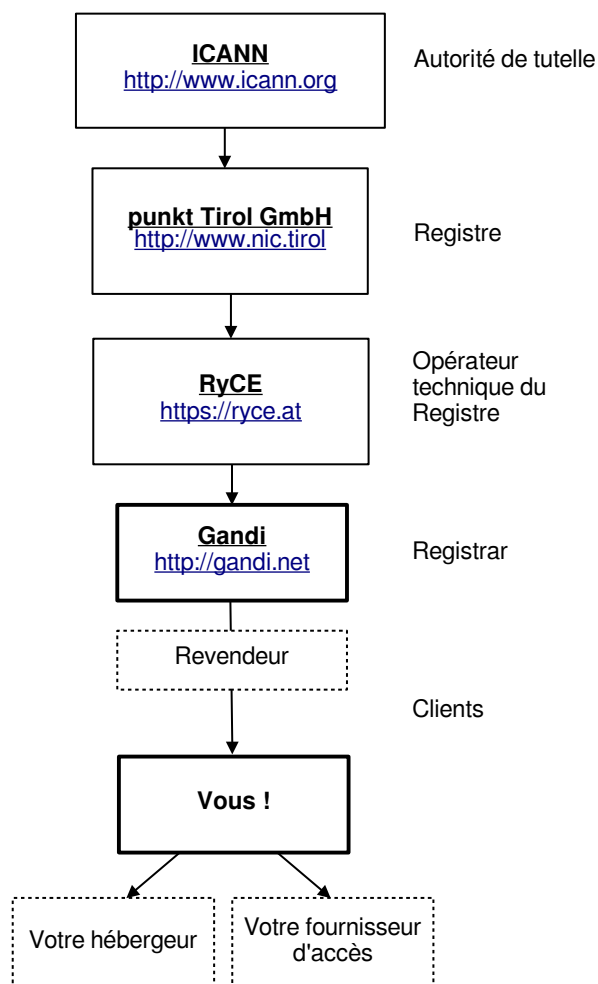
ICANN
http://www.icann.org

Autorité de tutelle

punkt Tirol GmbH
http://www.nic.tirol

Registre

RyCE
https://ryce.at

Opérateur technique du Registre

Gandi
http://gandi.net

Registrar

Revendeur

Clients

Vous !

Votre hébergeur

Votre fournisseur d'accès